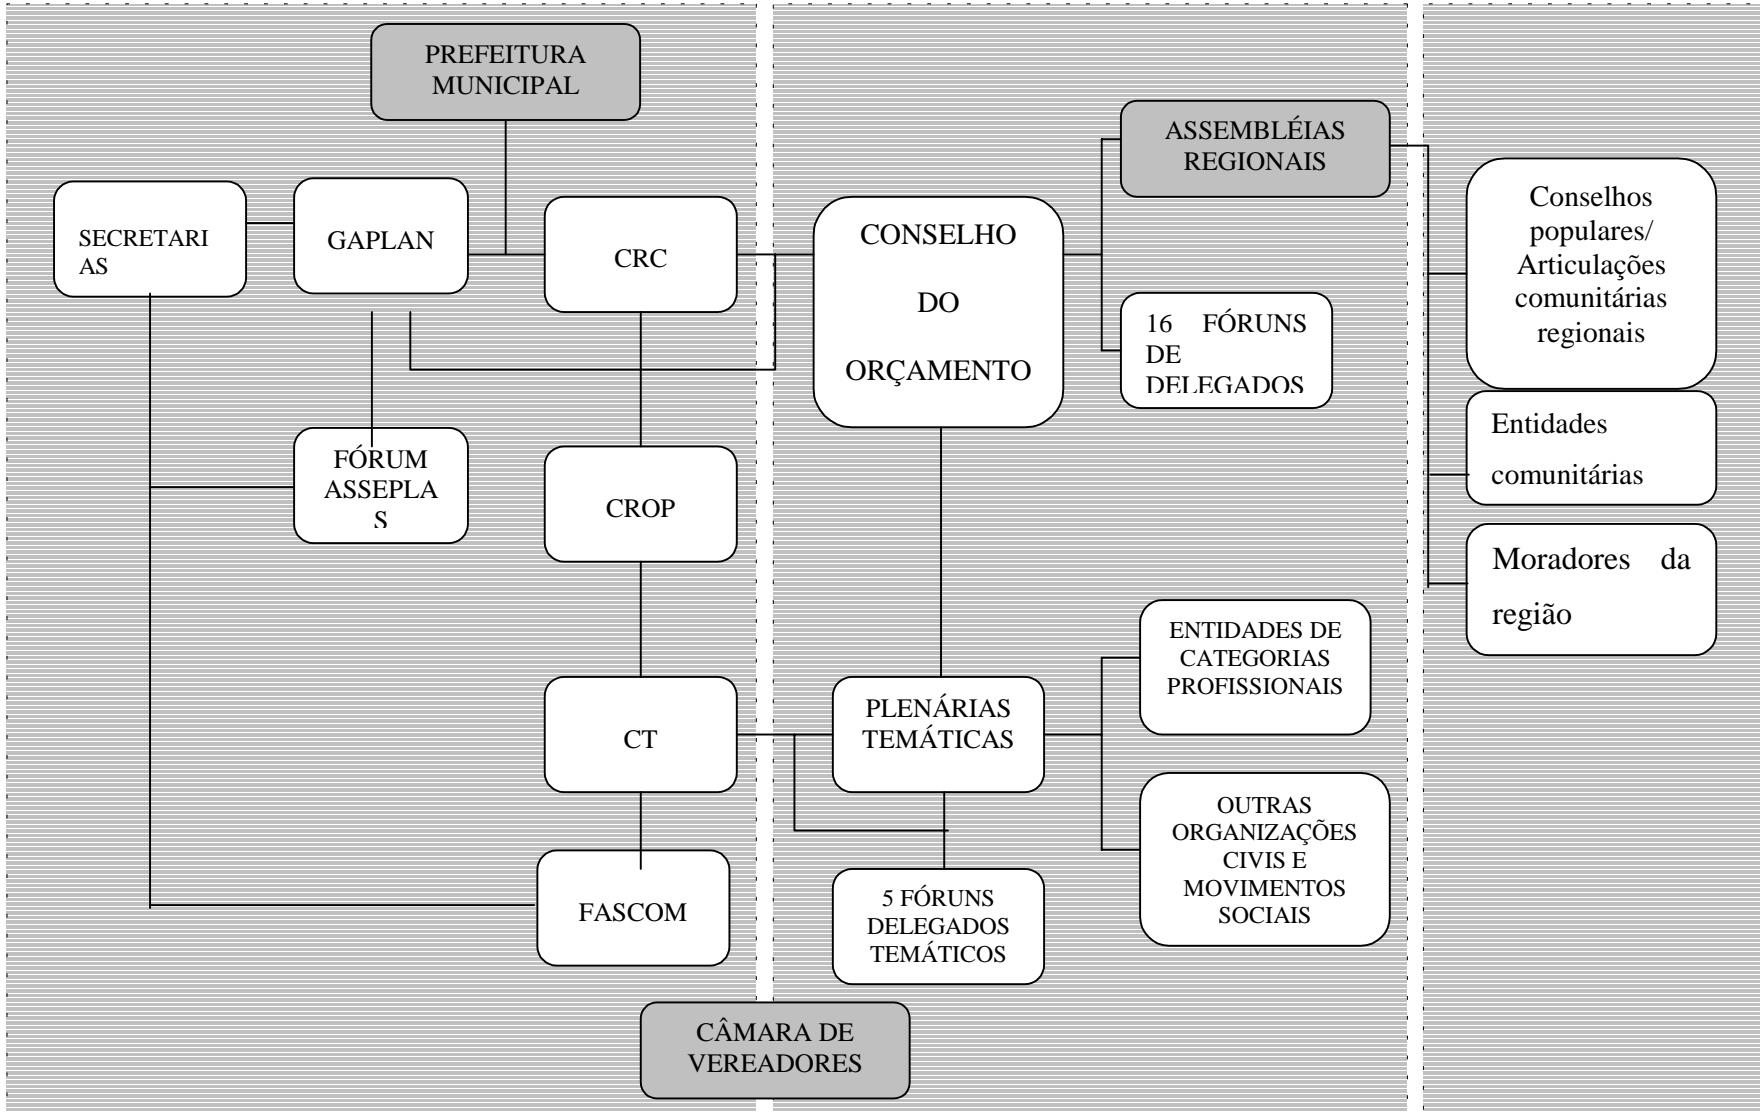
PREFEITURA MUNICIPAL

ASSEMBLÉIAS REGIONAIS

SECRETARI AS

GAPLAN

CRC

CONSELHO DO ORÇAMENTO

16 FÓRUNS DE DELEGADOS

Conselhos populares/ Articulações comunitárias regionais

Entidades comunitárias

Moradores da região

FÓRUM ASSEPLA S

CROP

CT

PLENÁRIAS TEMÁTICAS

ENTIDADES DE CATEGORIAS PROFISSIONAIS

OUTRAS ORGANIZAÇÕES CIVIS E MOVIMENTOS SOCIAIS

FASCOM

5 FÓRUNS DELEGADOS TEMÁTICOS

CÂMARA DE VEREADORES